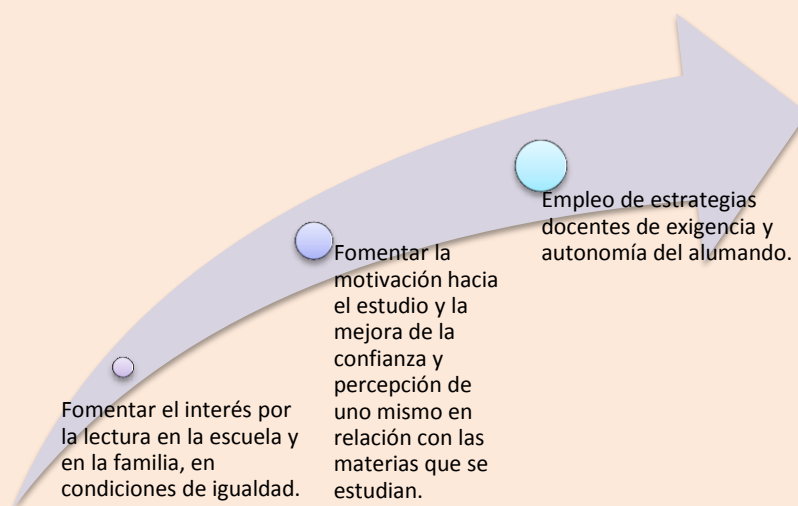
Fomentar el interés por la lectura en la escuela y en la familia, en condiciones de igualdad.

Fomentar la motivación hacia el estudio y la mejora de la confianza y percepción de uno mismo en relación con las materias que se estudian.

Empleo de estrategias docentes de exigencia y autonomía del alumando.